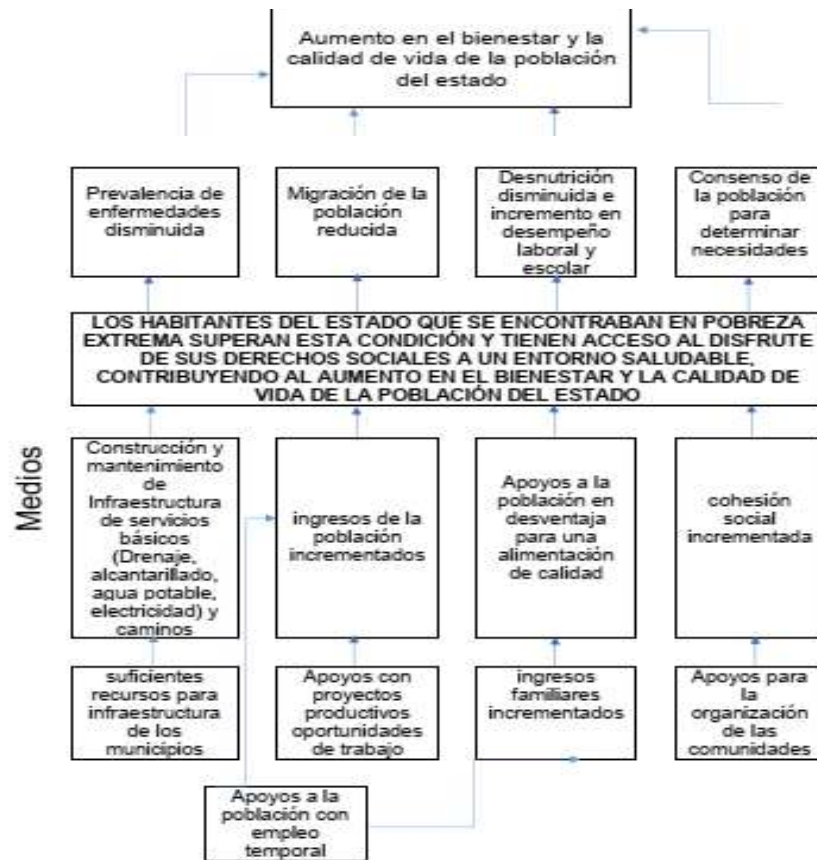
Aumento en el bienestar y la calidad de vida de la población del estado

Prevalencia de enfermedades disminuida

Migración de la población reducida

Desnutrición disminuida e incremento en desempeño laboral y escolar

Consenso de la población para determinar necesidades

LOS HABITANTES DEL ESTADO QUE SE ENCONTRABAN EN POBREZA EXTREMA SUPERAN ESTA CONDICIÓN Y TIENEN ACCESO AL DISFRUTE DE SUS DERECHOS SOCIALES A UN ENTORNO SALUDABLE, CONTRIBUYENDO AL AUMENTO EN EL BIENESTAR Y LA CALIDAD DE VIDA DE LA POBLACIÓN DEL ESTADO

Medios

Construcción y mantenimiento de Infraestructura de servicios básicos (Drenaje, alcantarillado, agua potable, electricidad) y caminos

ingresos de la población incrementados

Apoyos a la población en desventaja para una alimentación de calidad

cohesión social incrementada

suficientes recursos para infraestructura de los municipios

Apoyos con proyectos productivos oportunidades de trabajo

ingresos familiares incrementados

Apoyos para la organización de las comunidades

Apoyos a la población con empleo temporal